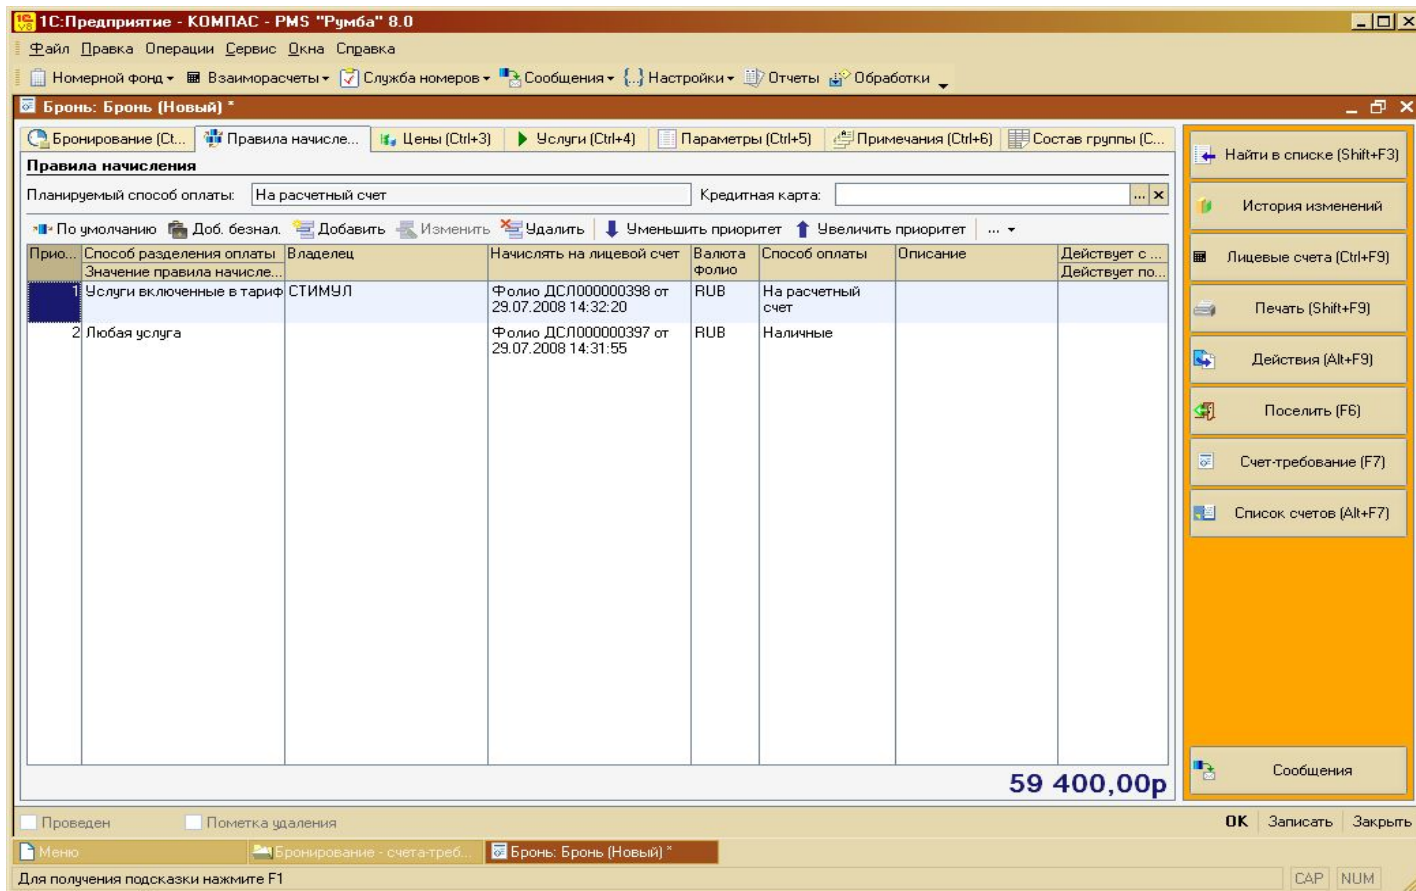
1С:Предприятие - КОМПАС - PMS "Румба" 8.0

Файл Правка Операции Сервис Окна Справка

Номерной фонд ▾ Взаиморасчеты ▾ Служба номеров ▾ Сообщения ▾ Настройки ▾ Отчеты Обработки

Бронь: Бронь (Новый) *

Бронирование (Ct... Правила начисле... Цены (Ctrl+3) Услуги (Ctrl+4) Параметры (Ctrl+5) Примечания (Ctrl+6) Состав группы (C...

Правила начисления

Планируемый способ оплаты: На расчетный счет Кредитная карта: ... ×

По умолчанию Доб. безнал. Добавить Изменить Удалить Уменьшить приоритет Увеличить приоритет ... ▾

| Прио... | Способ разделения оплаты / Значение правила начисле... | Владелец | Начислять на лицевой счет | Валюта фолио | Способ оплаты | Описание | Действует с ... / Действует по... |
|---|---|---|---|---|---|---|---|
| 1 | Услуги включенные в тариф | СТИМУЛ | Фолио ДСЛ000000398 от 29.07.2008 14:32:20 | RUB | На расчетный счет | | |
| 2 | Любая услуга | | Фолио ДСЛ000000397 от 29.07.2008 14:31:55 | RUB | Наличные | | |

59 400,00р

Найти в списке (Shift+F3)
История изменений
Лицевые счета (Ctrl+F9)
Печать (Shift+F9)
Действия (Alt+F9)
Поселить (F6)
Счет-требование (F7)
Список счетов (Alt+F7)
Сообщения

Проведен Пометка удаления OK Записать Закрыть

Меню Бронирование - счета-треб... Бронь: Бронь (Новый) *

Для получения подсказки нажмите F1 CAP NUM